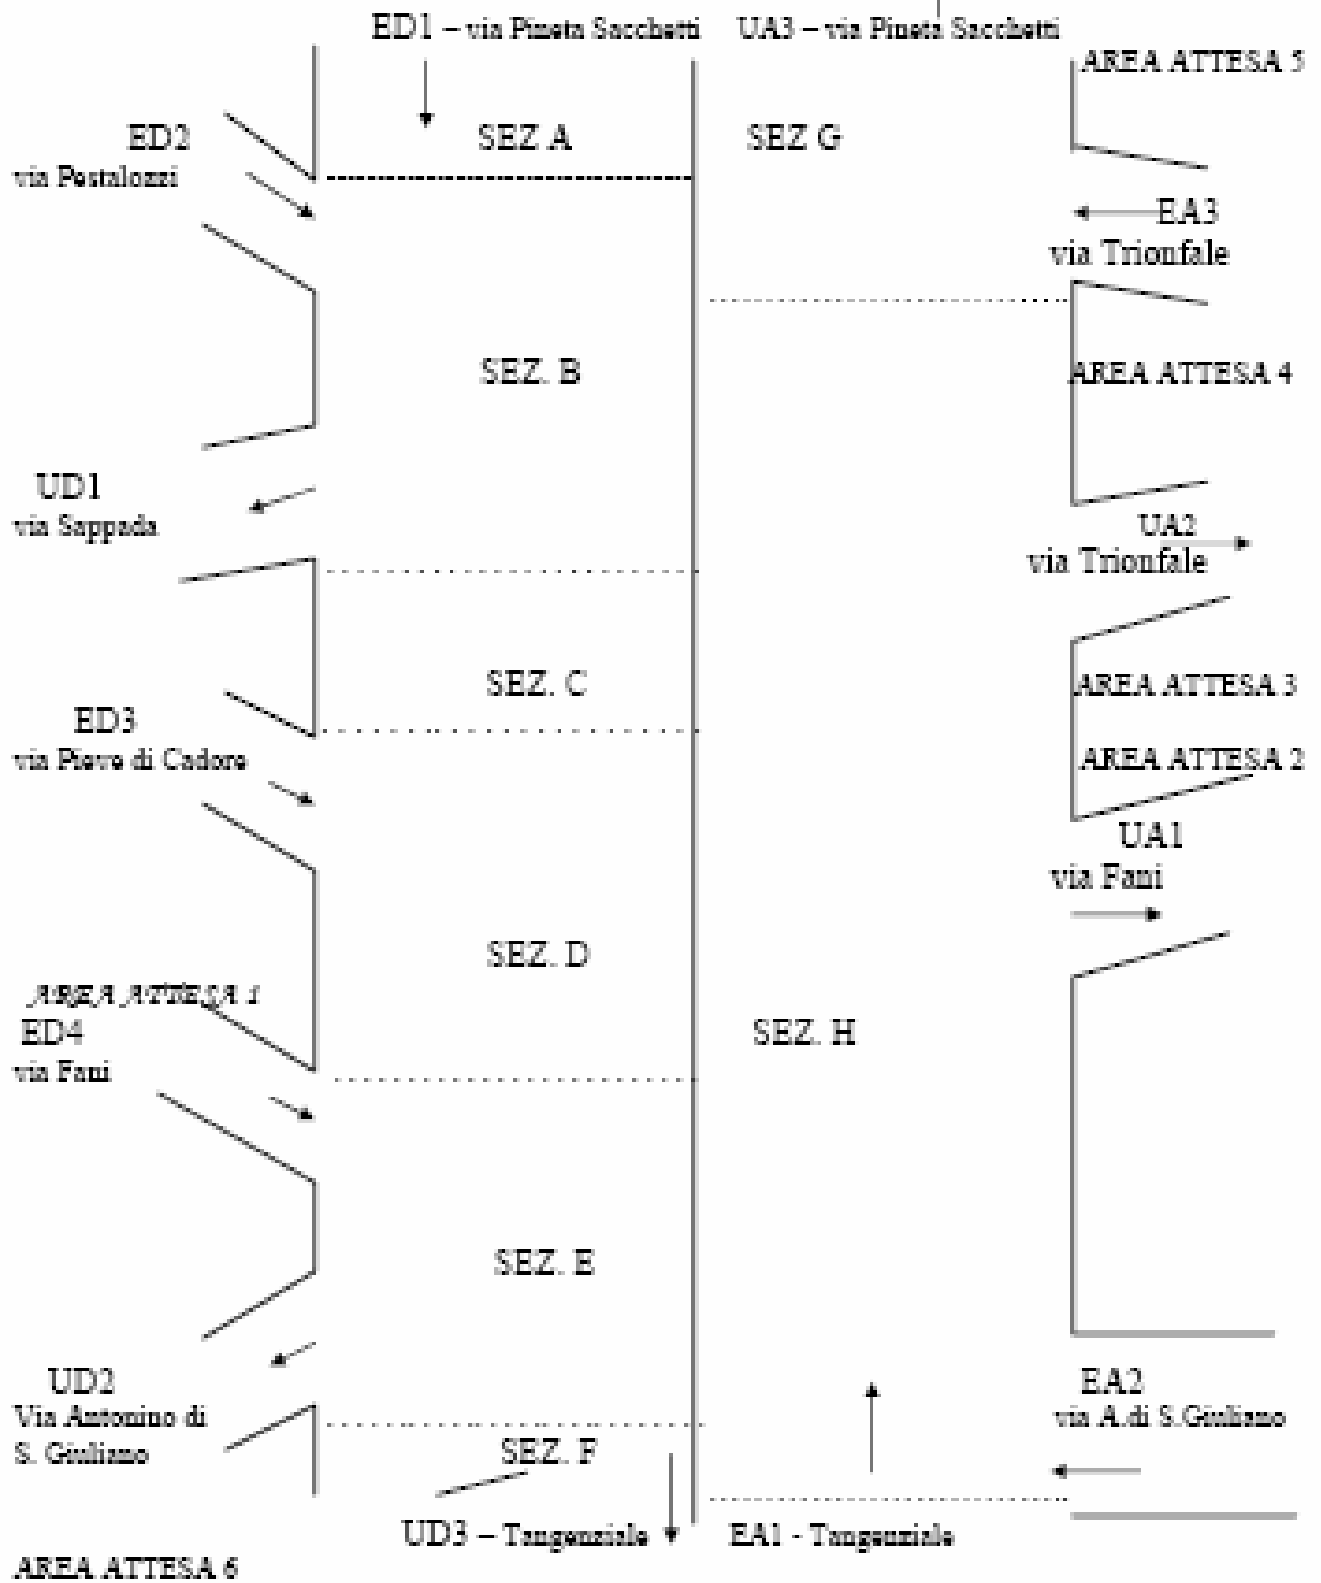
ED1 – via Pineta Sacchetti

UA3 – via Pineta Sacchetti

AREA ATTESA 5

ED2
via Pestalozzi

SEZ A

SEZ G

EA3
via Trionfale

SEZ. B

AREA ATTESA 4

UD1
via Sappada

UA2
via Trionfale

SEZ. C

AREA ATTESA 3

ED3
via Pieve di Cadore

AREA ATTESA 2

UA1
via Fani

SEZ. D

AREA ATTESA 1

ED4
via Fani

SEZ. H

SEZ. E

UD2
Via Antonino di S. Giuliano

EA2
via A.di S.Giuliano

SEZ. F

UD3 – Tangenziale

EA1 - Tangenziale

AREA ATTESA 6